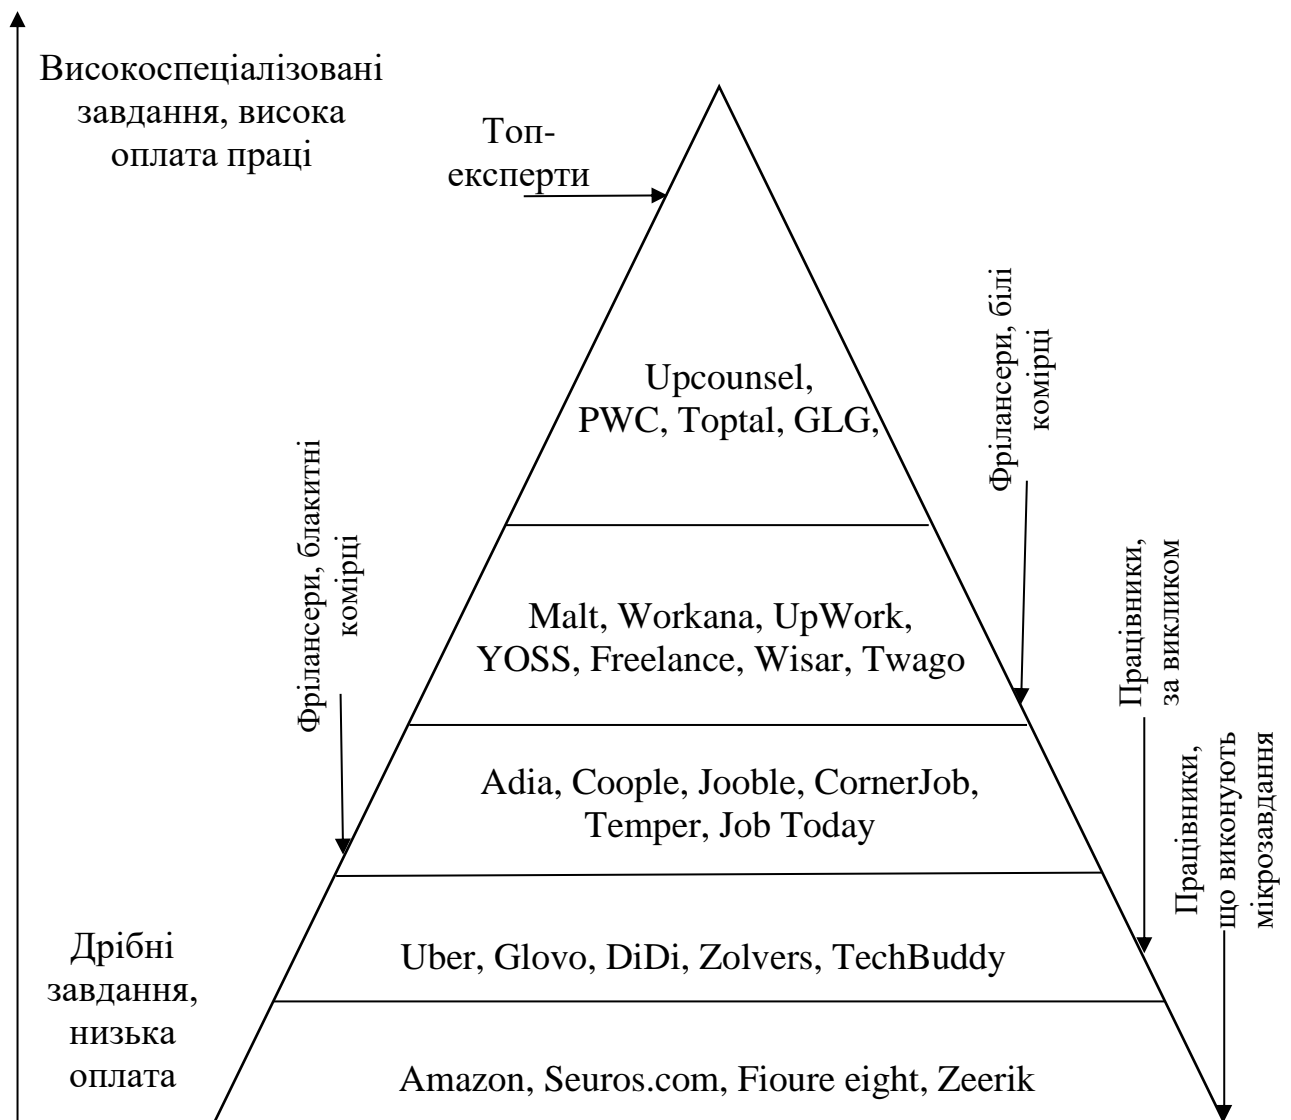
Висококоспеціалізовані завдання, висока оплата праці

Топ-експерти

Upcounsel, PWC, Toptal, GLG,

Фрілансери, білі комірці

Фрілансери, блакитні комірці

Malt, Workana, UpWork, YOSS, Freelance, Wisar, Twago

Працівники, за викликом

Adia, Coople, Jooble, CornerJob, Temper, Job Today

Працівники, що виконують мікрозавдання

Дрібні завдання, низька оплата

Uber, Glovo, DiDi, Zolvers, TechBuddy

Amazon, Seuros.com, Fioure eight, Zeerik